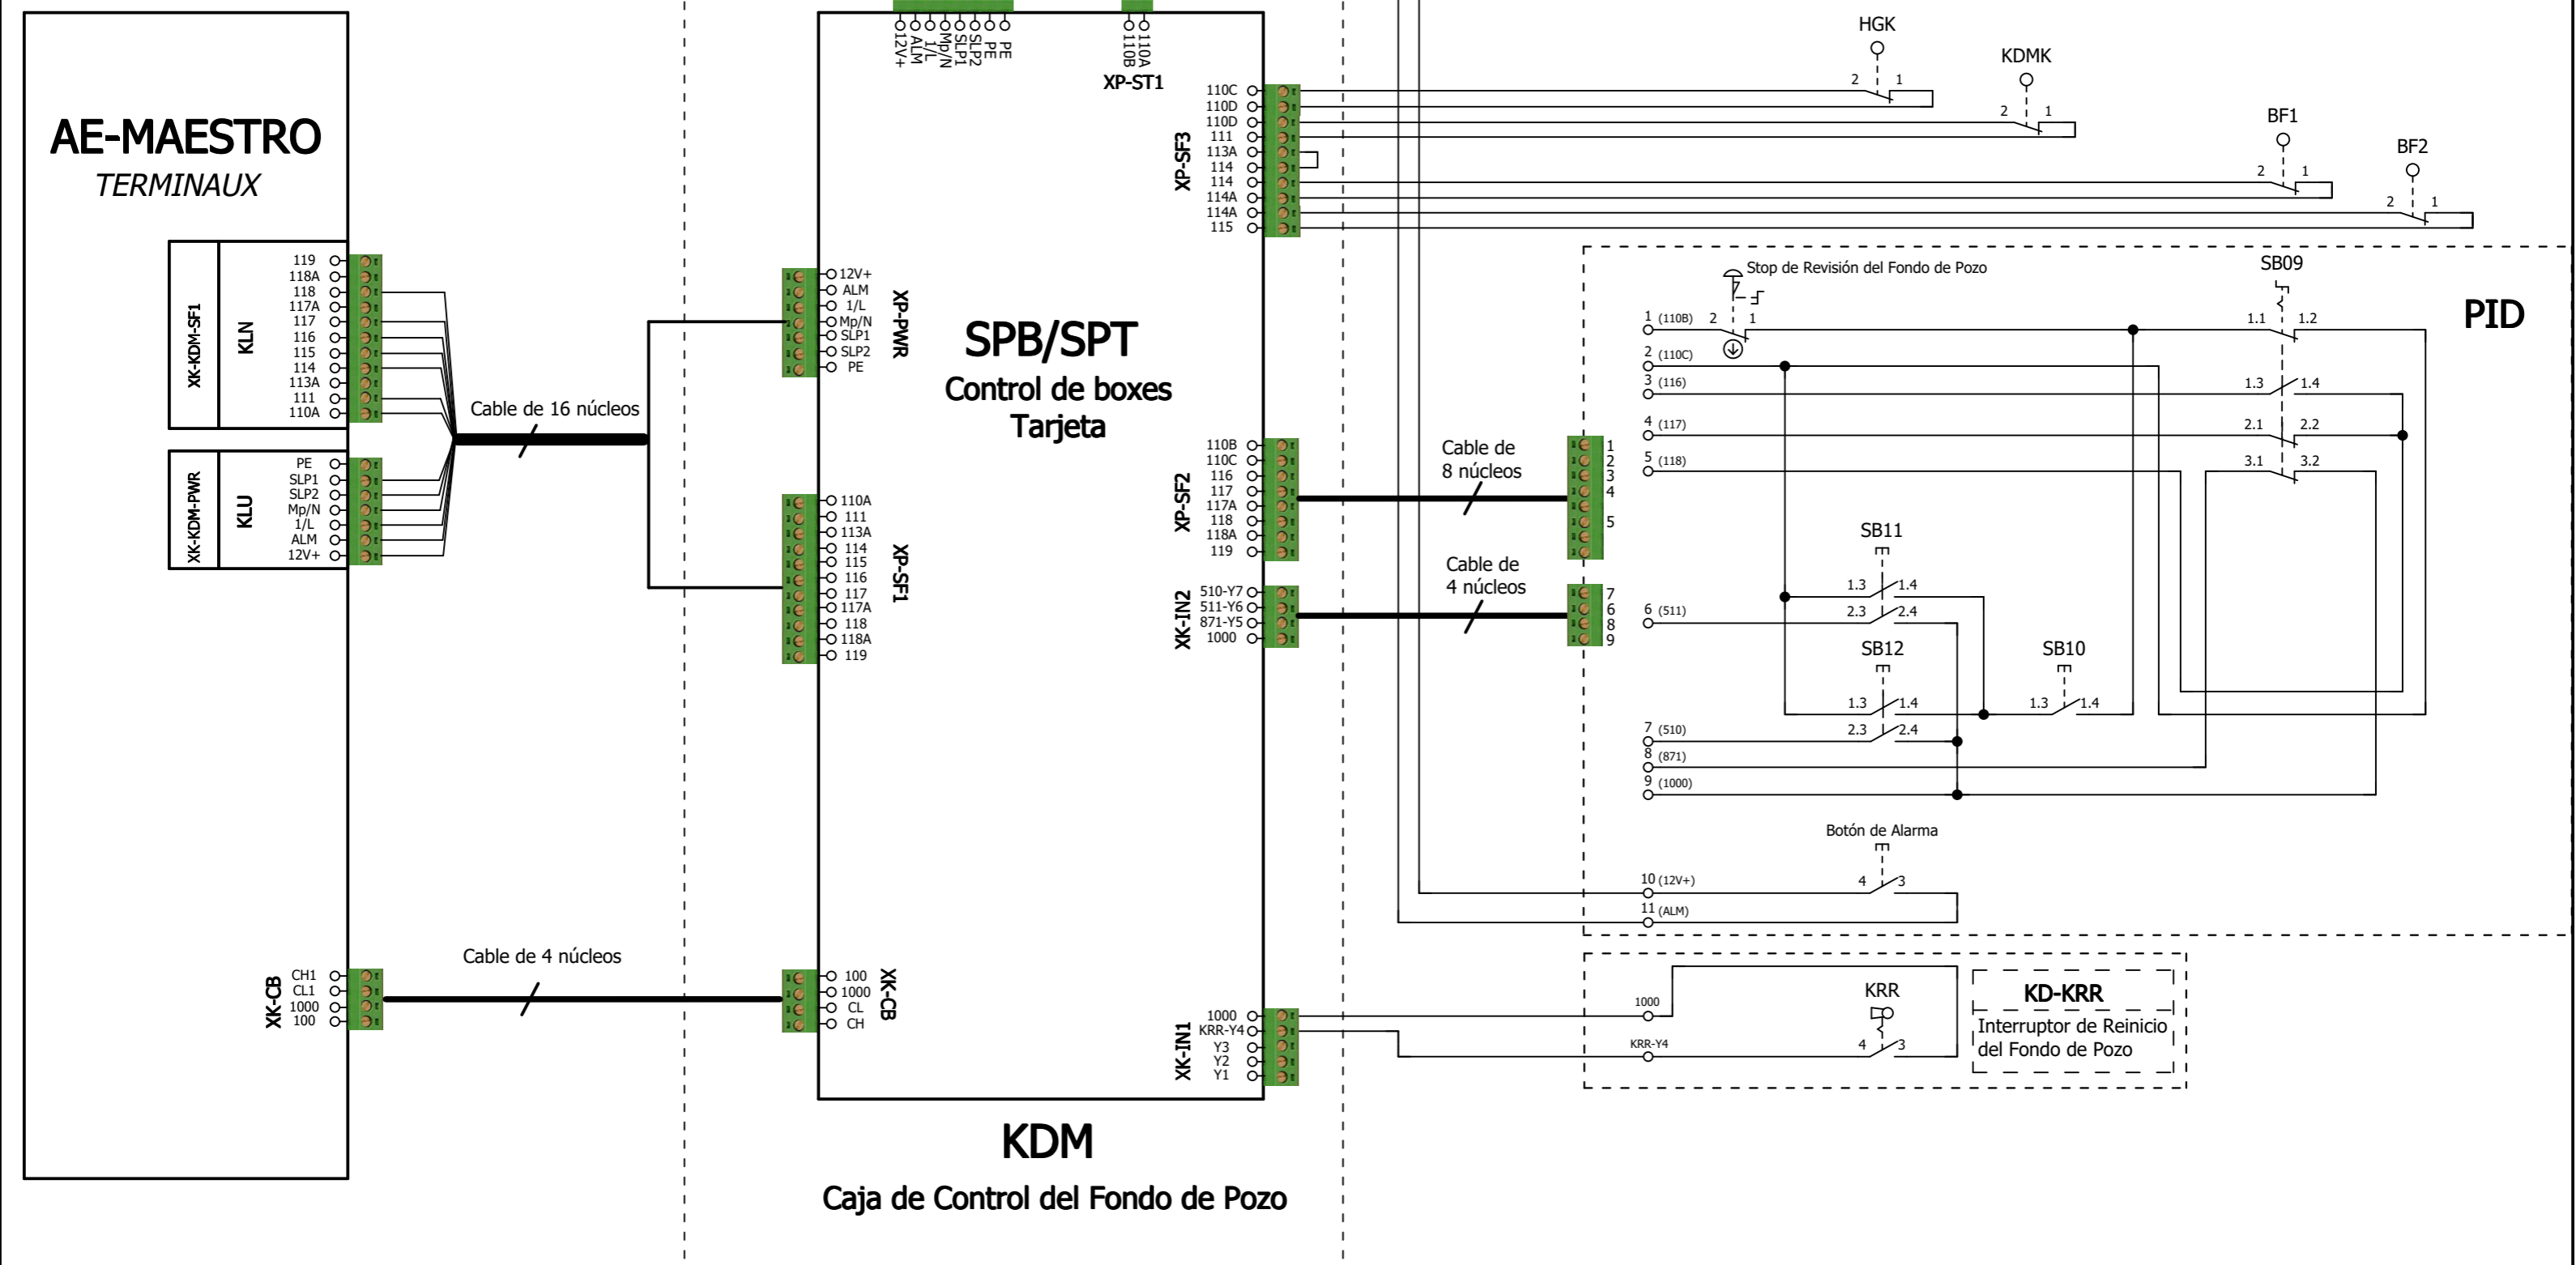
AE-MAESTRO
TERMINAUX

XK-KDM-SF1
KLN
119
118A
118
117A
117
116
115
114
113A
111
110A

XK-KDM-PWR
KLU
PE
SLP1
SLP2
Mp/N
1/L
ALM
12V+

Cable de 16 núcleos

XK-CB
CH1
CL1
1000
100

Cable de 4 núcleos

12V+
ALM
1/L
Mp/N
SLP1
SLP2
PE
110A
110B
XP-ST1

XP-PWR
12V+
ALM
1/L
Mp/N
SLP1
SLP2
PE

XP-SF1
110A
111
113A
114
115
116
117
117A
118
118A
119

XK-CB
100
1000
CL
CH

SPB/SPT
Control de boxes
Tarjeta

XP-SF3
110C
110D
110D
111
113A
114
114
114A
114A
115

XP-SF2
110B
110C
116
117
117A
118
118A
119

XK-IN2
510-Y7
511-Y6
871-Y5
1000

XK-IN1
1000
KRR-Y4
Y3
Y2
Y1

KDM
Caja de Control del Fondo de Pozo

Cable de 8 núcleos
1
2
3
4
5

Cable de 4 núcleos
7
6
8
9

HGK
2 1
KDMK
2 1
BF1
2 1
BF2
2 1

Stop de Revisión del Fondo de Pozo
SB09
PID
1 (110B) 2 1
2 (110C)
3 (116)
4 (117)
5 (118)
1.1 1.2
1.3 1.4
2.1 2.2
3.1 3.2

SB11
1.3 1.4
2.3 2.4
6 (511)
SB12
1.3 1.4
2.3 2.4
SB10
1.3 1.4
7 (510)
8 (871)
9 (1000)

Botón de Alarma
10 (12V+)
4 3
11 (ALM)

1000
KRR
KRR-Y4
4 3
KD-KRR
Interruptor de Reinicio del Fondo de Pozo